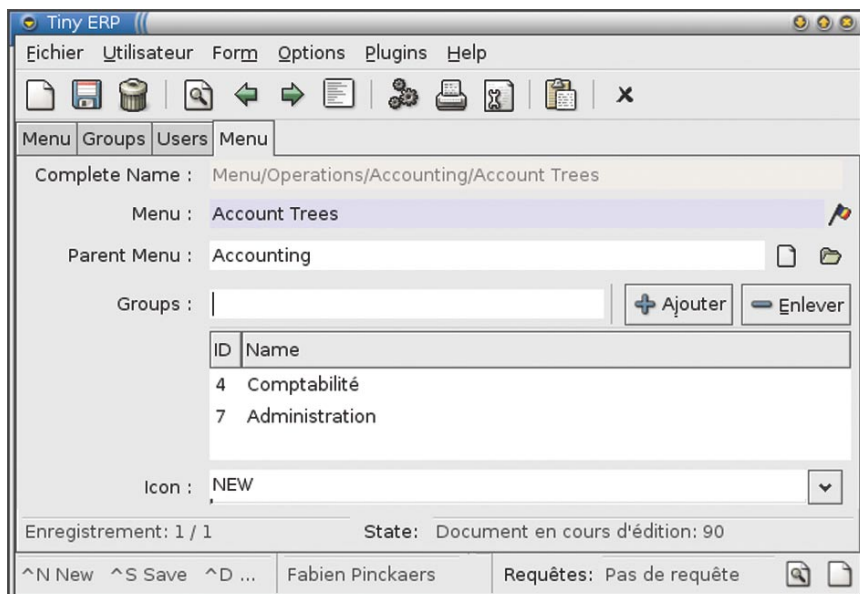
Tiny ERP

Fichier Utilisateur Form Options Plugins Help

Menu | Groups | Users | Menu

Complete Name : Menu/Operations/Accounting/Account Trees

Menu : Account Trees

Parent Menu : Accounting

Groups :

Ajouter

Enlever

| ID | Name |
|---|---|
| 4 | Comptabilité |
| 7 | Administration |

Icon : NEW

Enregistrement: 1 / 1 State: Document en cours d'édition: 90

^N New ^S Save ^D ... Fabien Pinckaers Requêtes: Pas de requête